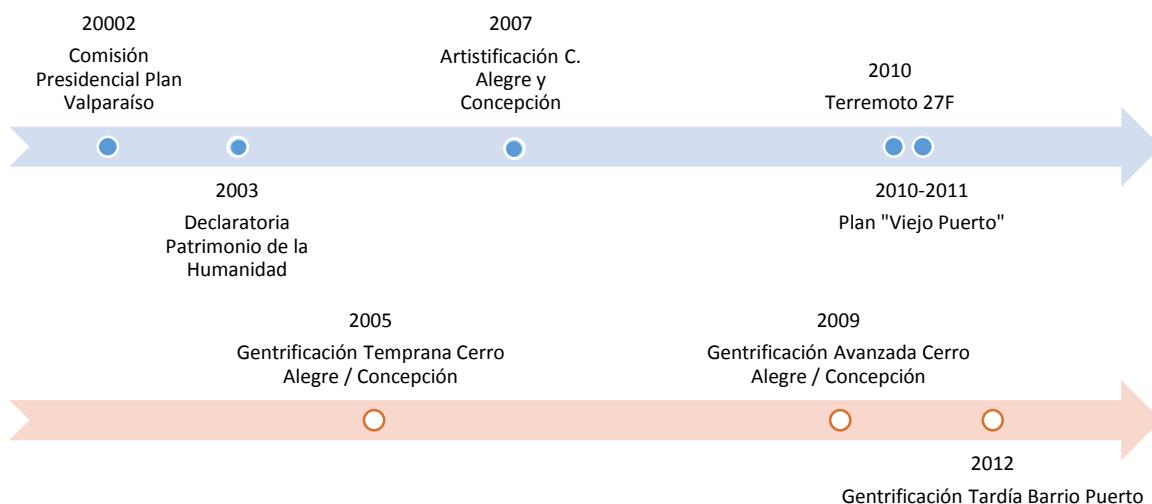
20002
Comisión Presidencial Plan Valparaíso

2007
Artistificación C. Alegre y Concepción

2010
Terremoto 27F

2003
Declaratoria Patrimonio de la Humanidad

2010-2011
Plan "Viejo Puerto"

2005
Gentrificación Temprana Cerro Alegre / Concepción

2009
Gentrificación Avanzada Cerro Alegre / Concepción

2012
Gentrificación Tardía Barrio Puerto